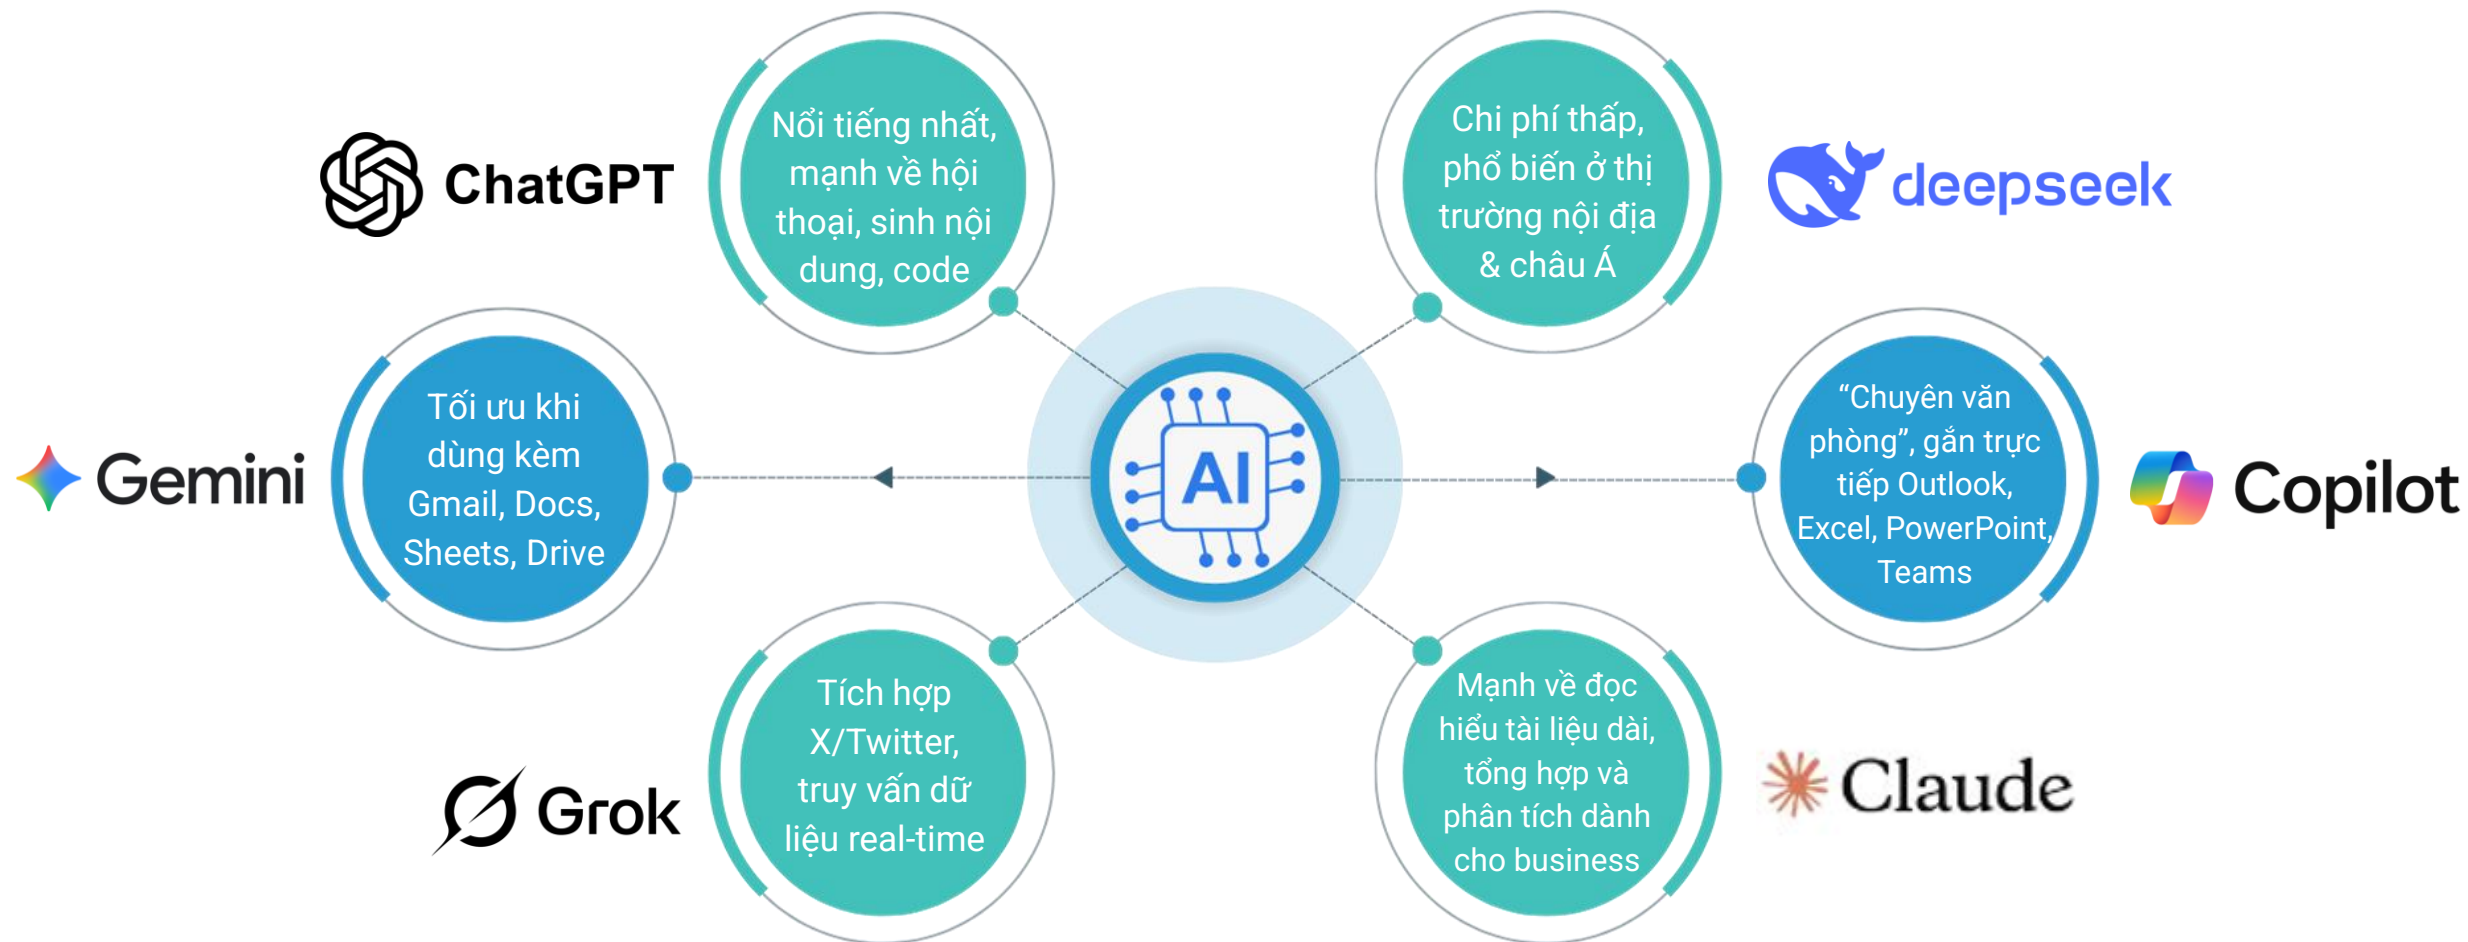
ChatGPT

Nổi tiếng nhất, mạnh về hội thoại, sinh nội dung, code

Chi phí thấp, phổ biến ở thị trường nội địa & châu Á

deepseek

Gemini

Tối ưu khi dùng kèm Gmail, Docs, Sheets, Drive

AI

“Chuyên văn phòng”, gắn trực tiếp Outlook, Excel, PowerPoint, Teams

Copilot

Grok

Tích hợp X/Twitter, truy vấn dữ liệu real-time

Mạnh về đọc hiểu tài liệu dài, tổng hợp và phân tích dành cho business

Claude